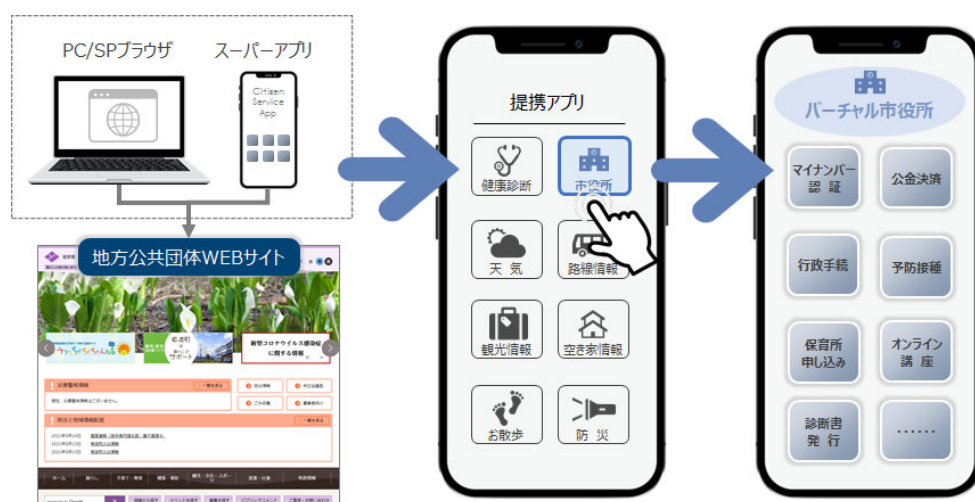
PC/SPブラウザ

スーパーアプリ

Citizen Service App

地方公共団体WEBサイト

新型コロナウイルス感染症に関する情報

提携アプリ

健康診断

市役所

天 気

路線情報

観光情報

空き家情報

お散歩

防 災

バーチャル市役所

マイナンバー認 証

公金決済

行政手続

予防接種

保育所申し込み

オンライン講 座

診断書発 行

……